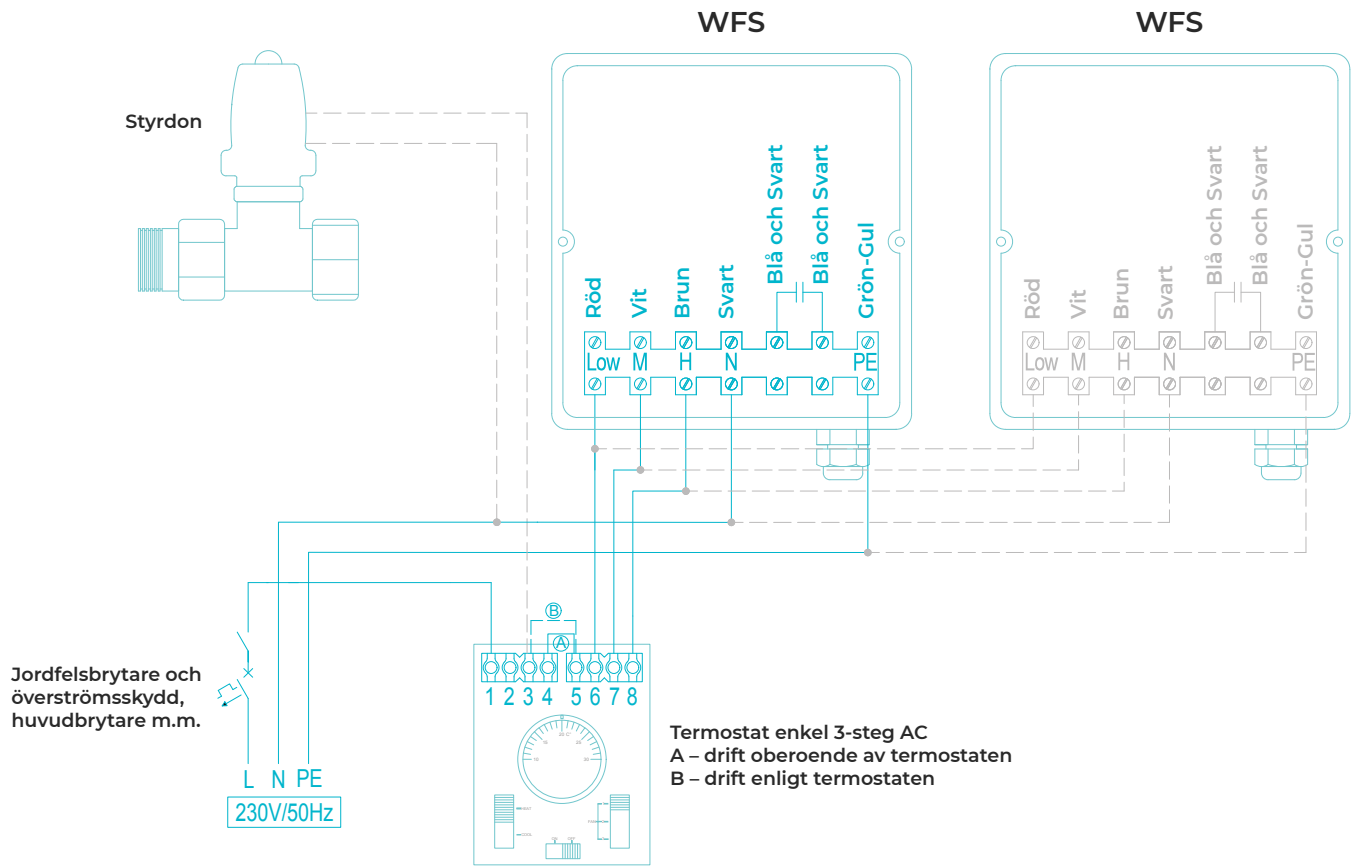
WFS

WFS

Styrdon

Röd Vit Brun Svart Blå och Svart Blå och Svart Grön-Gul

Low M H N PE

Röd Vit Brun Svart Blå och Svart Blå och Svart Grön-Gul

Low M H N PE

B

A

1 2 3 4 5 6 7 8

Jordfelsbrytare och överströmsskydd, huvudbrytare m.m.

L N PE

230V/50Hz

Termostat enkel 3-steg AC
A – drift oberoende av termostaten
B – drift enligt termostaten